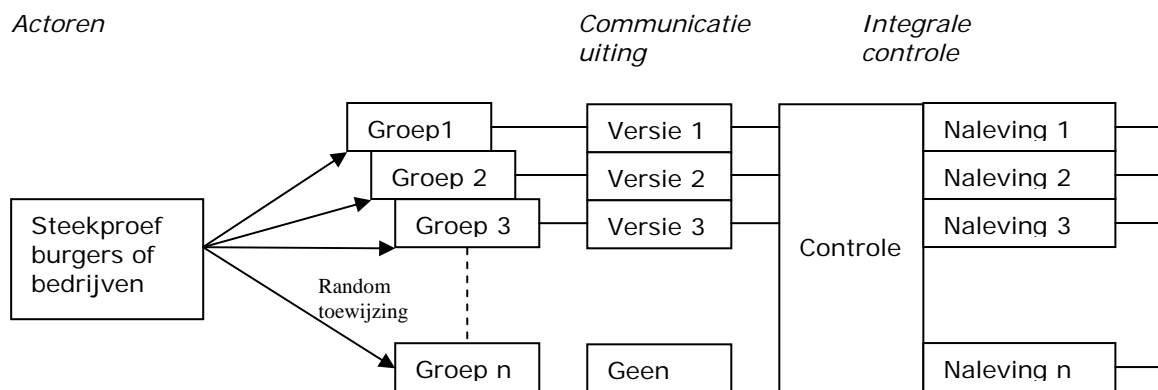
Actoren

Communicatie uiting

Integrale controle

Steekproef burgers of bedrijven

Random toewijzing

Groep1

Groep 2

Groep 3

Groep n

Versie 1

Versie 2

Versie 3

Geen

Controle

Naleving 1

Naleving 2

Naleving 3

Naleving n